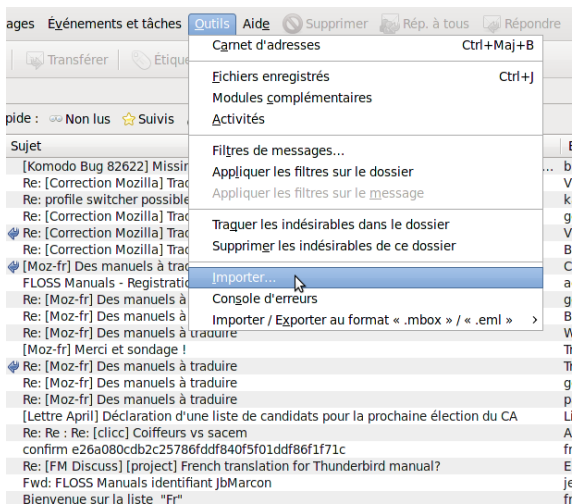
ages Événements et tâches Outils Aide Supprimer Rép. à tous Répondre

Transférer Étiqu

pide : Non lus Suivis

Sujet

[Komodo Bug 82622] Missin

Re: [Correction Mozilla] Trad

Re: profile switcher possible

Re: [Correction Mozilla] Trad

Re: [Correction Mozilla] Trad

Re: [Correction Mozilla] Trad

[Moz-fr] Des manuels à trad

FLOSS Manuals - Registration

Re: [Moz-fr] Des manuels à

Re: [Moz-fr] Des manuels à

Re: [Moz-fr] Des manuels à traduire

[Moz-fr] Merci et sondage !

Re: [Moz-fr] Des manuels à traduire

Re: [Moz-fr] Des manuels à traduire

Re: [Moz-fr] Des manuels à traduire

[Lettre April] Déclaration d'une liste de candidats pour la prochaine élection du CA

Re: Re : Re: [clicc] Coiffeurs vs sacem

confirm e26a080cdb2c25786fddf840f5f01ddf86f1f71c

Re: [FM Discuss] [project] French translation for Thunderbird manual?

Fwd: FLOSS Manuals identifiant JbMarcon

Bienvenue sur la liste "Fr"

Carnet d'adresses Ctrl+Maj+B

Fichiers enregistrés Ctrl+J

Modules complémentaires

Activités

Filtres de messages...

Appliquer les filtres sur le dossier

Appliquer les filtres sur le message

Traquer les indésirables dans le dossier

Supprimer les indésirables de ce dossier

Importer...

Console d'erreurs

Importer / Exporter au format « .mbox » / « .eml »